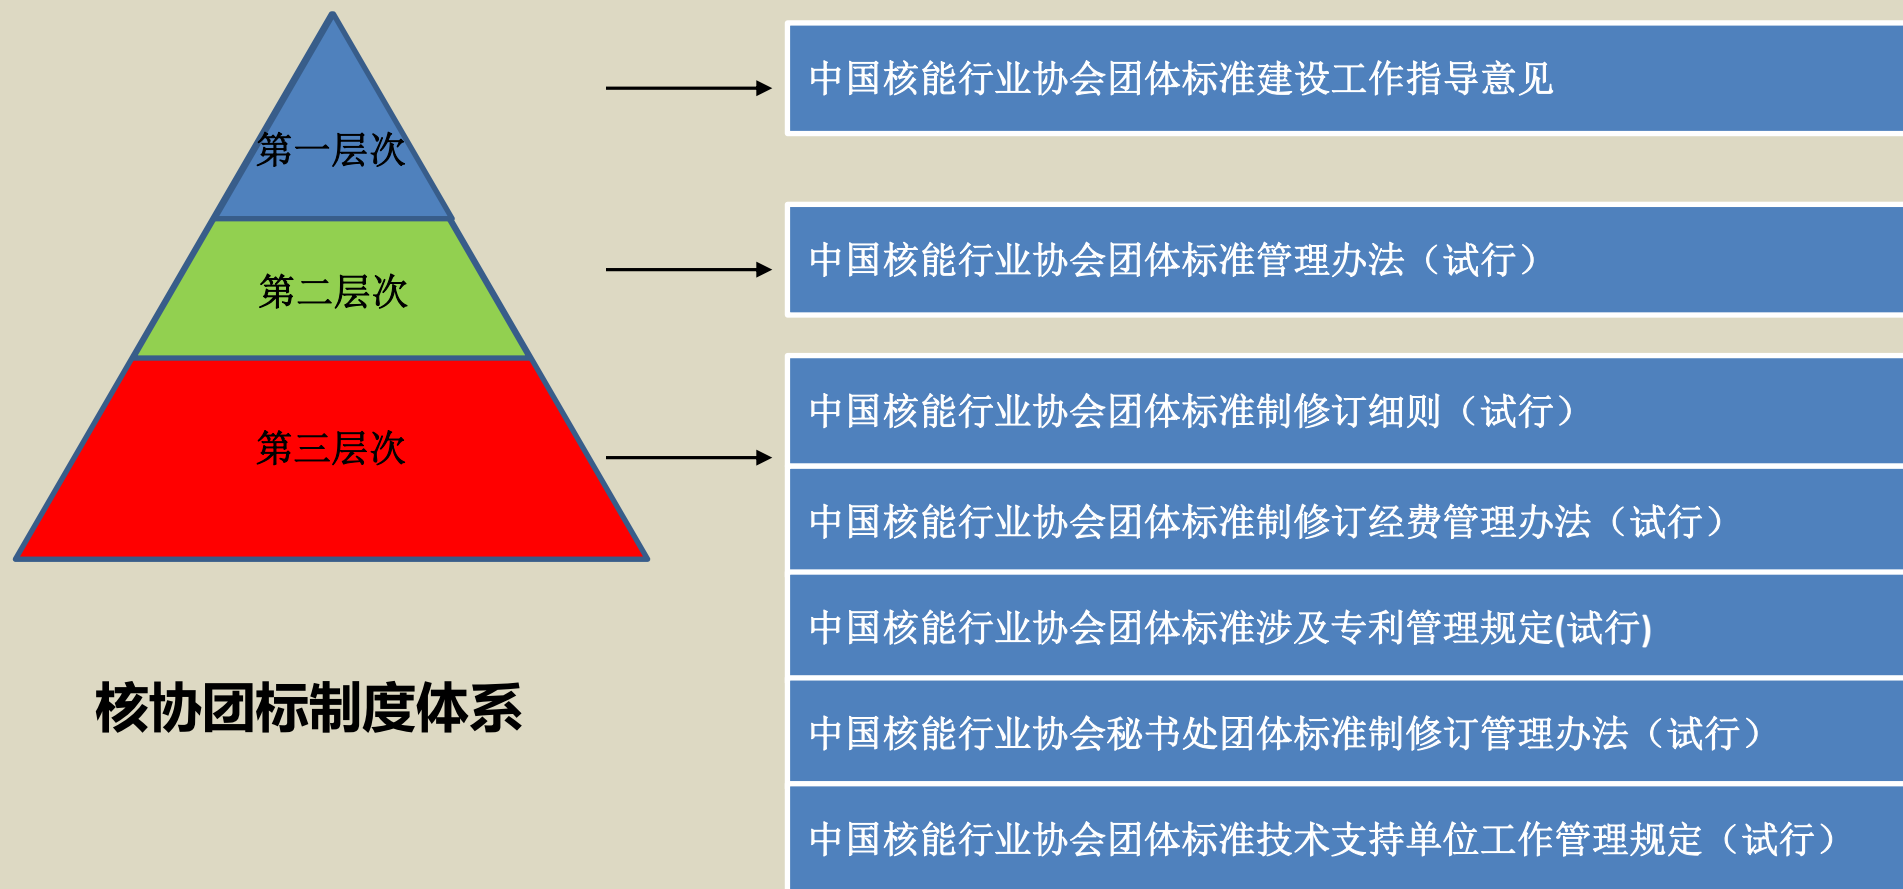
第一层次

第二层次

第三层次

核协团标制度体系

中国核能行业协会团体标准建设工作指导意见

中国核能行业协会团体标准管理办法（试行）

中国核能行业协会团体标准制修订细则（试行）

中国核能行业协会团体标准制修订经费管理办法（试行）

中国核能行业协会团体标准涉及专利管理规定(试行)

中国核能行业协会秘书处团体标准制修订管理办法（试行）

中国核能行业协会团体标准技术支持单位工作管理规定（试行）